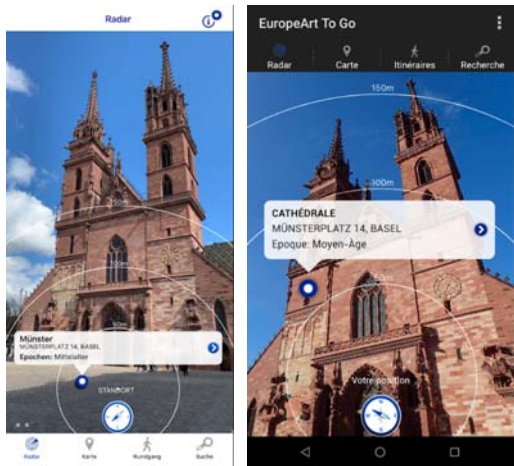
Radar

Münster
MÜNSTERPLATZ 14, BASEL
Epochen: Mittelalter

STANDORT

Radar
Karte
Rundgang
Suche

EuropeArt To Go

Radar
Carte
Itinéraires
Recherche

150m

100m

CATHÉDRALE
MÜNSTERPLATZ 14, BASEL
Epoque: Moyen-Age

Votre position